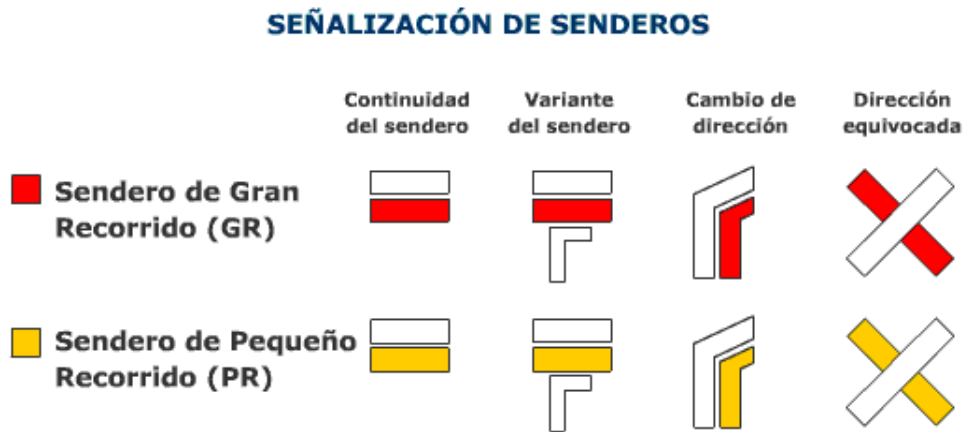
SEÑALIZACIÓN DE SENDEROS

| | Continuidad del sendero | Variante del sendero | Cambio de dirección | Dirección equivocada |
|---|---|---|---|---|
| Sendero de Gran Recorrido (GR) | | | | |
| Sendero de Pequeño Recorrido (PR) | | | | |